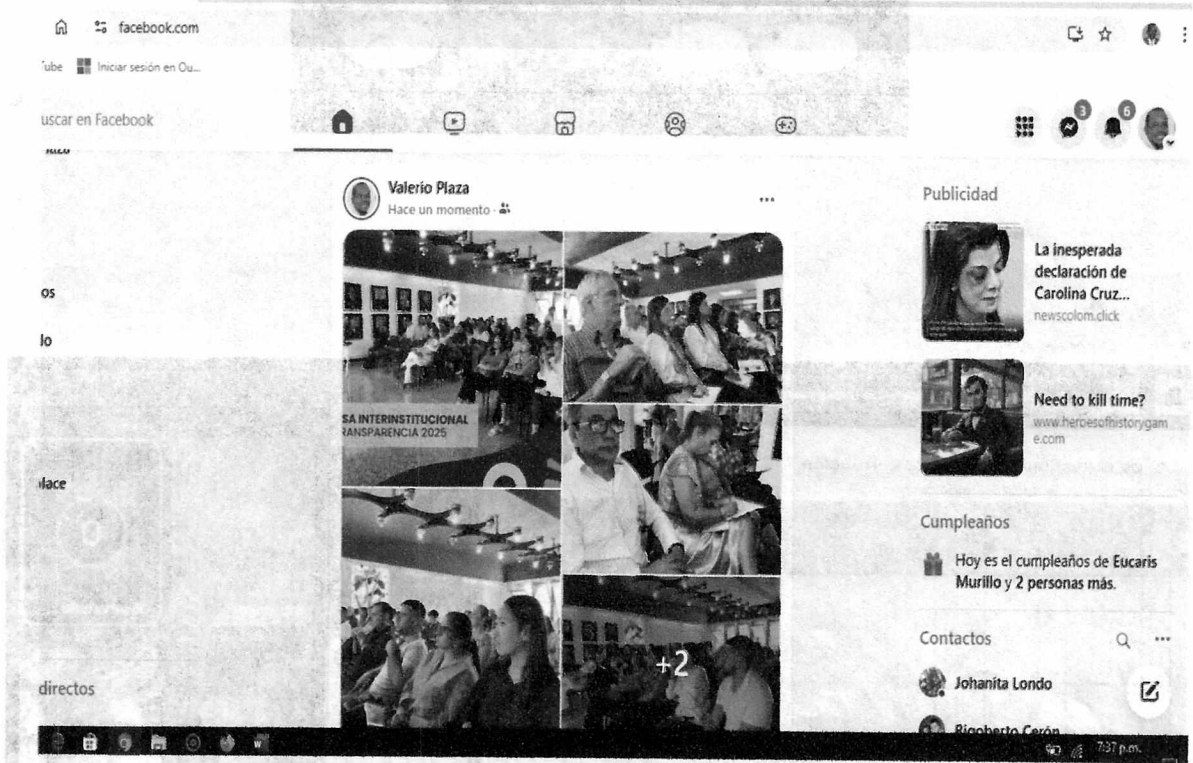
facebook.com

Tube Iniciar sesión en Ou...

uscar en Facebook

laza

os

lo

lace

directos

Valerio Plaza
Hace un momento ·

...

SA INTERINSTITUCIONAL
RANSPARENCIA 2025

+2

3

6

Publicidad

La inesperada declaración de Carolina Cruz...
newscolom.click

Need to kill time?
www.heroesofhistorygame.com

Cumpleaños

Hoy es el cumpleaños de Eucaris Murillo y 2 personas más.

Contactos

Johanita Londo

Rigoberto Cerón

7:37 p.m.